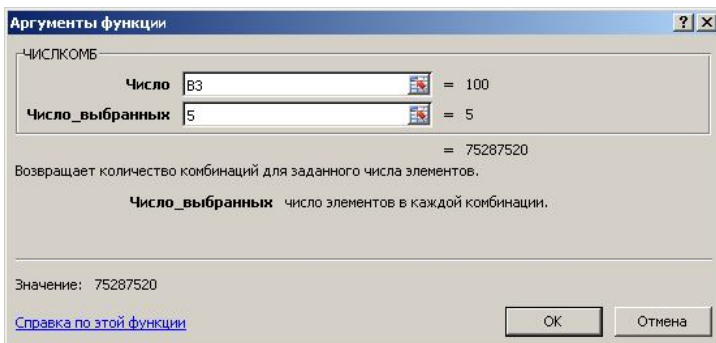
Аргументы функции

?
X

ЧИСЛКОМБ

Число B3 = 100

Число_выбранных 5 = 5

= 75287520

Возвращает количество комбинаций для заданного числа элементов.

Число_выбранных число элементов в каждой комбинации.

Значение: 75287520

Справка по этой функции

ОК

Отмена